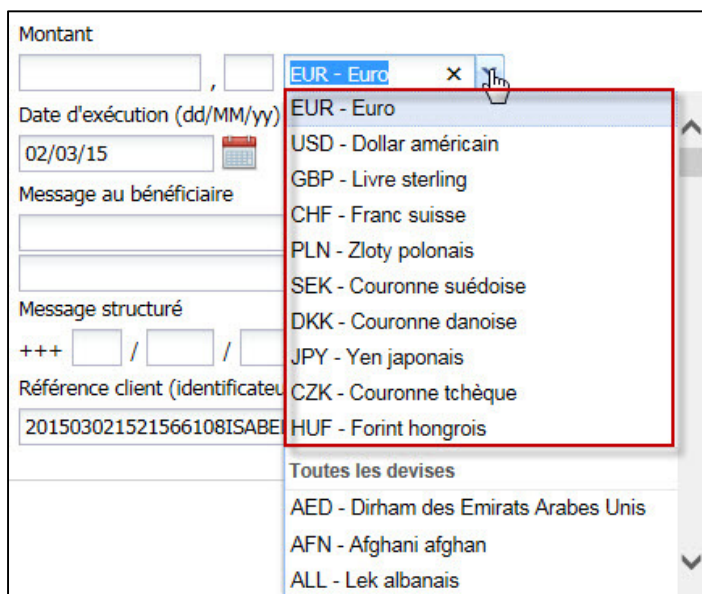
Montant

,

EUR - Euro ×

Date d'exécution (dd/MM/yy)

02/03/15

Message au bénéficiaire

Message structuré

+++ / /

Référence client (identificateu

20150302152156610​8ISABE

EUR - Euro
USD - Dollar américain
GBP - Livre sterling
CHF - Franc suisse
PLN - Zloty polonais
SEK - Couronne suédoise
DKK - Couronne danoise
JPY - Yen japonais
CZK - Couronne tchèque
HUF - Forint hongrois

Toutes les devises
AED - Dirham des Emirats Arabes Unis
AFN - Afghani afghan
ALL - Lek albanais